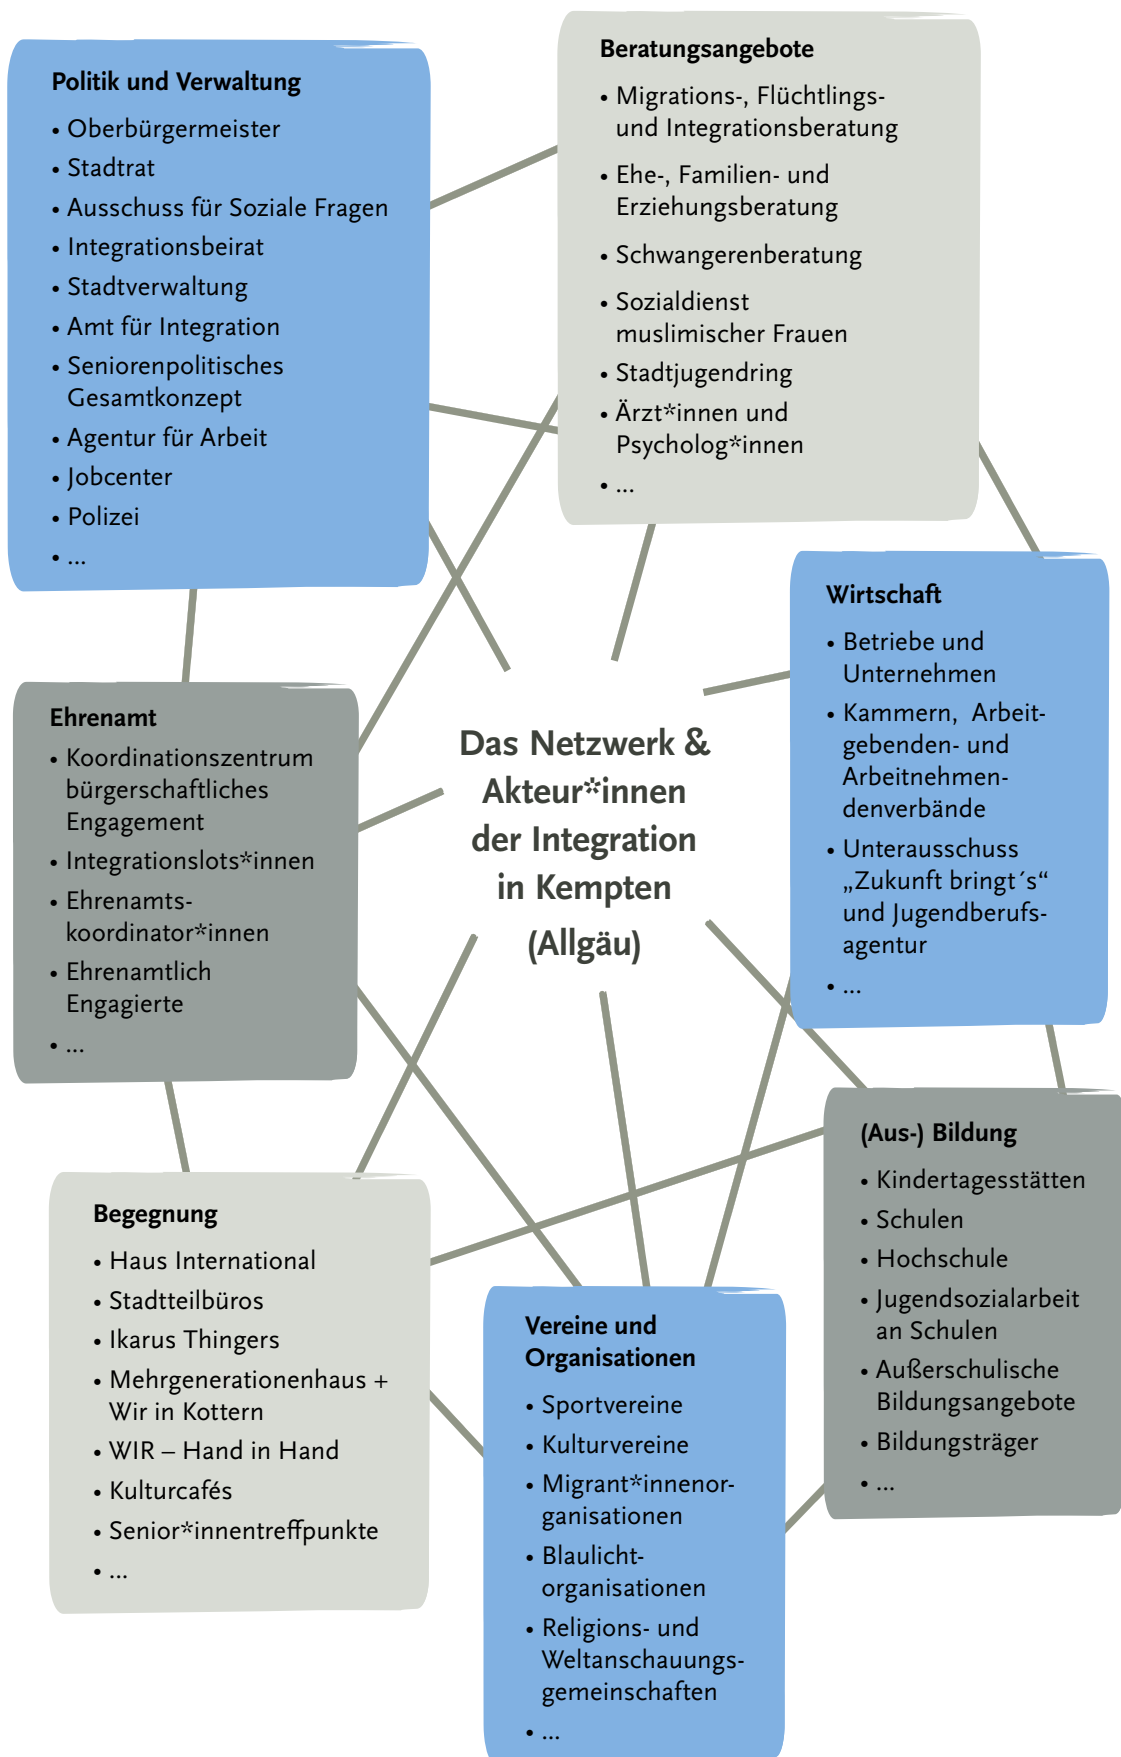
Politik und Verwaltung

- Oberbürgermeister
- Stadtrat
- Ausschuss für Soziale Fragen
- Integrationsbeirat
- Stadtverwaltung
- Amt für Integration
- Seniorenpolitisches Gesamtkonzept
- Agentur für Arbeit
- Jobcenter
- Polizei
- ...

Beratungsangebote

- Migrations-, Flüchtlings- und Integrationsberatung
- Ehe-, Familien- und Erziehungsberatung
- Schwangerenberatung
- Sozialdienst muslimischer Frauen
- Stadtjugendring
- Ärzt*innen und Psycholog*innen
- ...

Wirtschaft

- Betriebe und Unternehmen
- Kammern, Arbeitgebenden- und Arbeitnehmendenverbände
- Unterausschuss „Zukunft bringt´s" und Jugendberufsagentur
- ...

Ehrenamt

- Koordinationszentrum bürgerschaftliches Engagement
- Integrationslots*innen
- Ehrenamtskoordinator*innen
- Ehrenamtlich Engagierte
- ...

Das Netzwerk & Akteur*innen der Integration in Kempten (Allgäu)

(Aus-) Bildung

- Kindertagesstätten
- Schulen
- Hochschule
- Jugendsozialarbeit an Schulen
- Außerschulische Bildungsangebote
- Bildungsträger
- ...

Begegnung

- Haus International
- Stadtteilbüros
- Ikarus Thingers
- Mehrgenerationenhaus + Wir in Kottern
- WIR – Hand in Hand
- Kulturcafés
- Senior*innentreffpunkte
- ...

Vereine und Organisationen

- Sportvereine
- Kulturvereine
- Migrant*innenorganisationen
- Blaulichtorganisationen
- Religions- und Weltanschauungsgemeinschaften
- ...